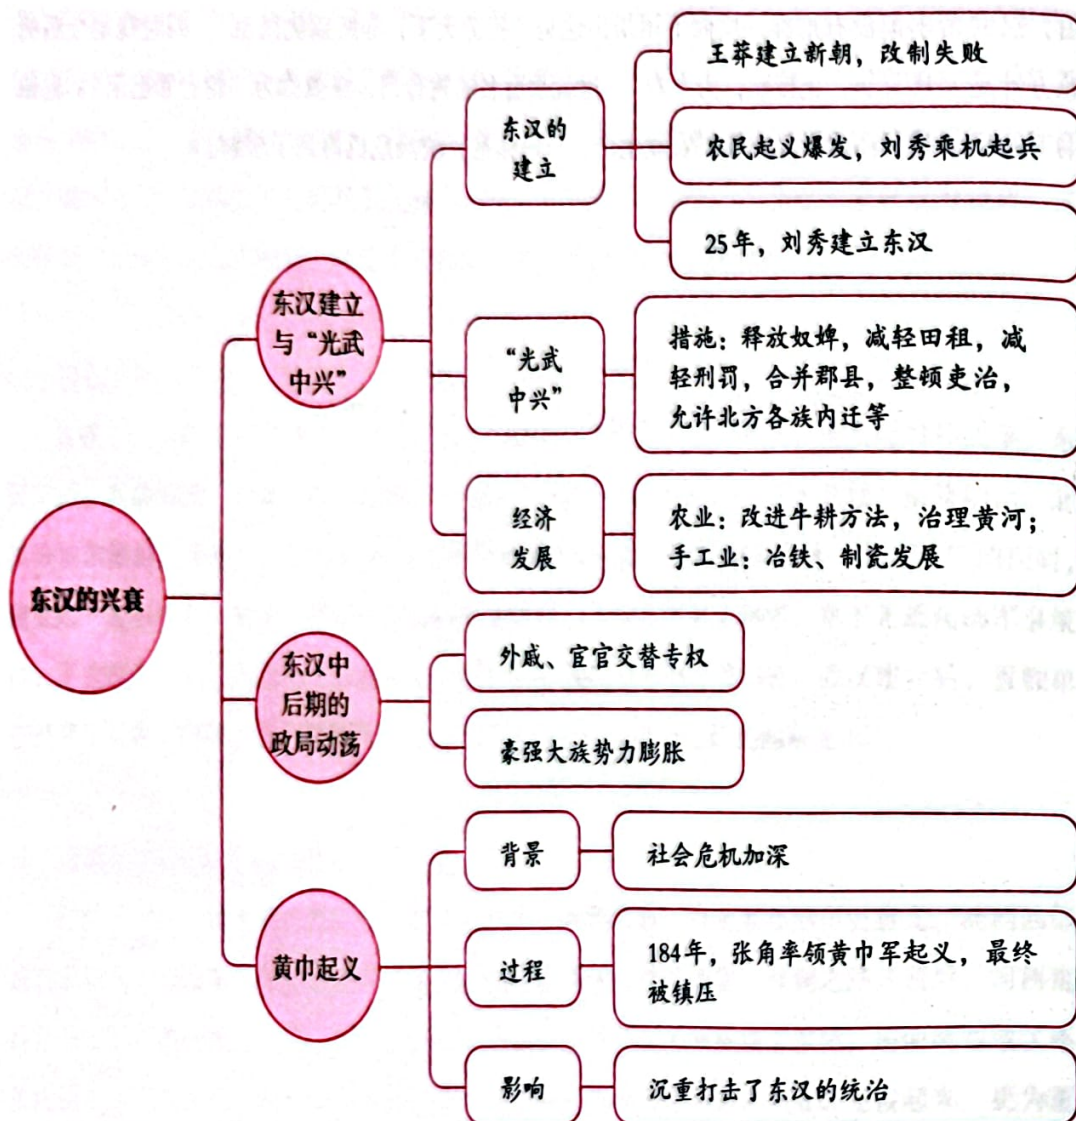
东汉的兴衰

东汉建立与“光武中兴”

东汉的建立

王莽建立新朝，改制失败

农民起义爆发，刘秀乘机起兵

25年，刘秀建立东汉

“光武中兴”

措施：释放奴婢，减轻田租，减轻刑罚，合并郡县，整顿吏治，允许北方各族内迁等

经济发展

农业：改进牛耕方法，治理黄河；手工业：冶铁、制瓷发展

东汉中后期的政局动荡

外戚、宦官交替专权

豪强大族势力膨胀

黄巾起义

背景

社会危机加深

过程

184年，张角率领黄巾军起义，最终被镇压

影响

沉重打击了东汉的统治